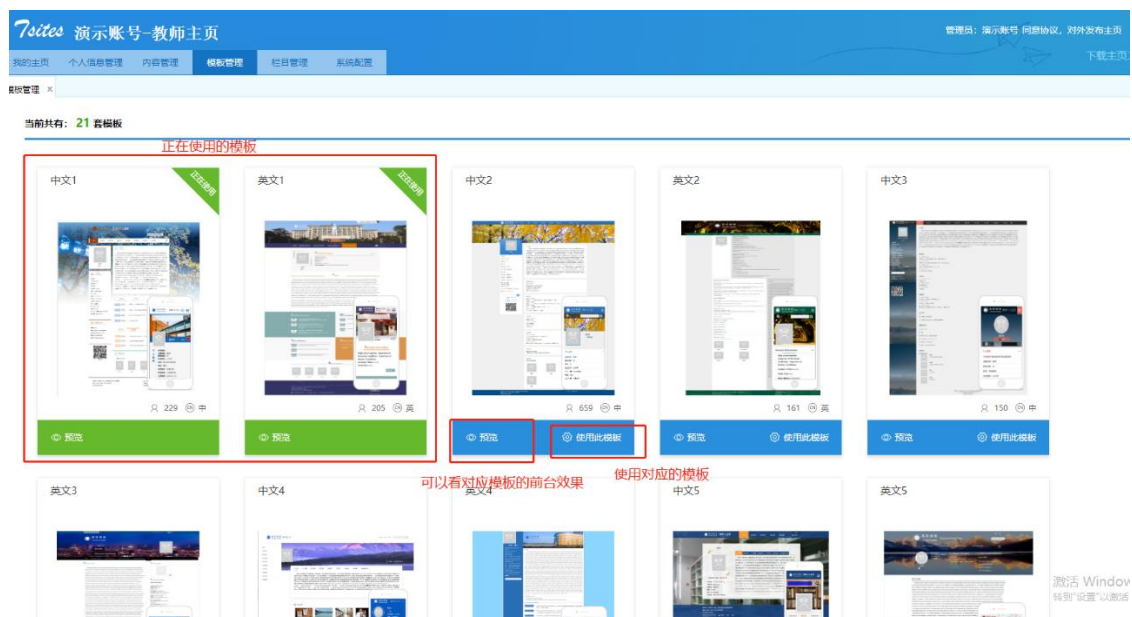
7sites 演示账号-教师主页

管理员：演示账号 同意协议，对外发布主页

下载主页

我的主页 个人信息管理 内容管理 模板管理 栏目管理 系统配置

模板管理 ×

当前共有：21 套模板

正在使用的模板

中文1
正在使用
229 中
预览

英文1
正在使用
205 英
预览

中文2
659 中
预览
使用此模板

英文2
161 英
预览
使用此模板

中文3
150 中
预览
使用此模板

可以看对应模板的前台效果

使用对应的模板

英文3

中文4

英文4

中文5

英文5

激活 Window
转到"设置"以激活